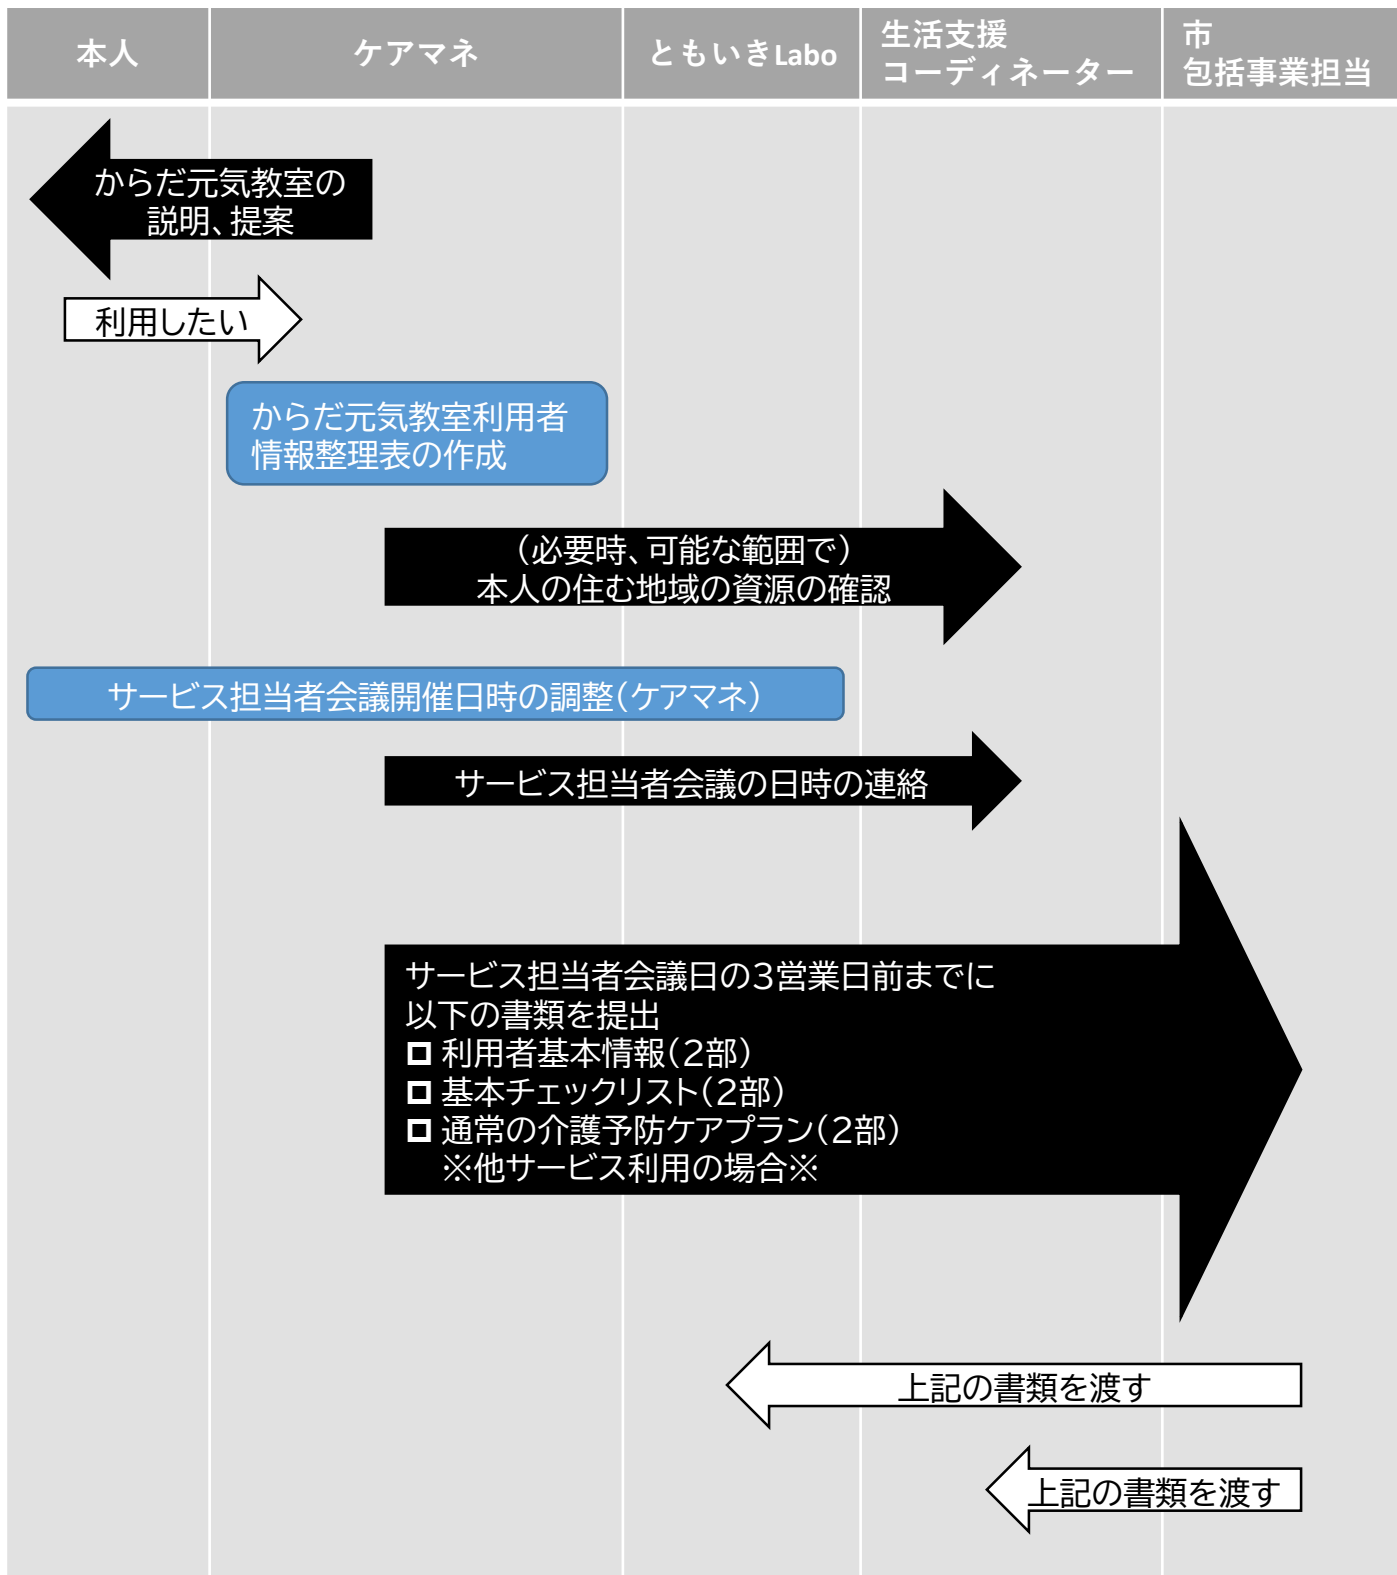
| 本人 | ケアマネ | ともいきLabo | 生活支援コーディネーター | 市 包括事業担当 |
|---|---|---|---|---|

からだ元気教室の説明、提案

利用したい

からだ元気教室利用者情報整理表の作成

（必要時、可能な範囲で）
本人の住む地域の資源の確認

サービス担当者会議開催日時の調整（ケアマネ）

サービス担当者会議の日時の連絡

サービス担当者会議日の3営業日前までに
以下の書類を提出
□ 利用者基本情報（2部）
□ 基本チェックリスト（2部）
□ 通常の介護予防ケアプラン（2部）
※他サービス利用の場合※

上記の書類を渡す

上記の書類を渡す